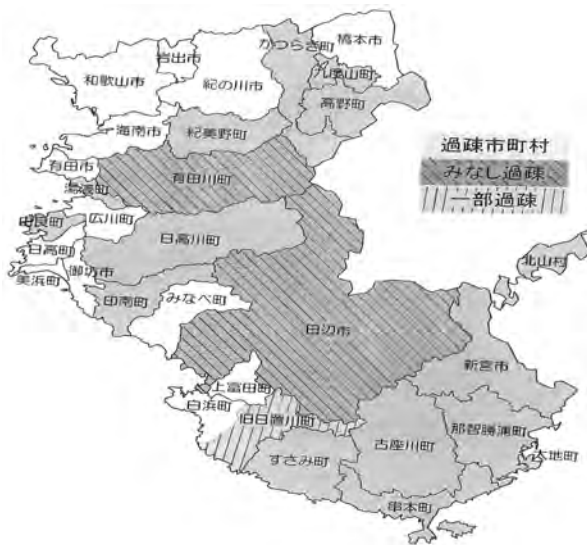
過疎市町村
みなし過疎
一部過疎

和歌山市
岩出市
紀の川市
かつらぎ町
橋本市
九度山町
高野町
海南市
紀美野町
有田市
湯浅町
有田川町
由良町
広川町
日高町
日高川町
美浜町
御坊市
印南町
みなべ町
田辺市
北山村
新宮市
上富田町
白浜町
旧日置川町
すさみ町
古座川町
那智勝浦町
太地町
串本町